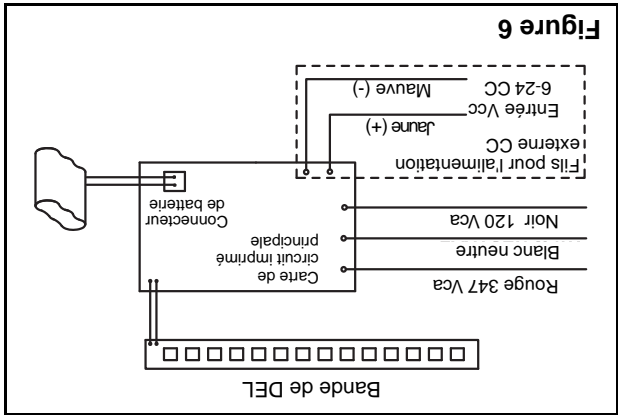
Figure 6

Fils pour l'alimentation externe CC
Entrée Vcc 6-24 CC
Jaune (+)
Mauve (-)

Connecteur de batterie

Carte de circuit imprimé principale

Noir 120 Vca
Blanc neutre
Rouge 347 Vca

Bande de DEL